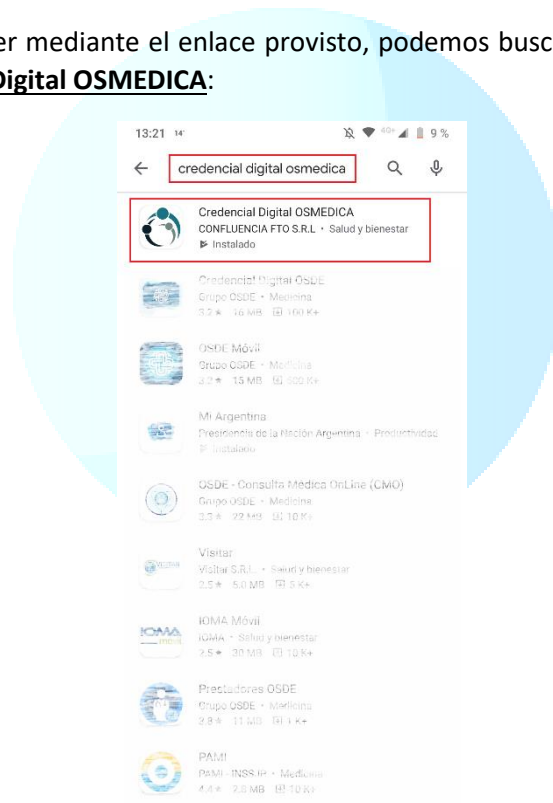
er mediante el enlace provisto, podemos busc
Digital OSMEDICA:

13:21 14 9 %

credencial digital osmedica

Credencial Digital OSMEDICA
CONFLUENCIA FTO S.R.L • Salud y bienestar
Instalado

Credencial Digital OSDE
Grupo OSDE • Medicina
3.2 ★ 16 MB 100 K+

OSDE Móvil
Grupo OSDE • Medicina
3.2 ★ 15 MB 500 K+

Mi Argentina
Presidencia de la Nación Argentina • Productividad
Instalado

OSDE - Consulta Medica OnLine (CMO)
Grupo OSDE • Medicina
3.3 ★ 22 MB 10 K+

Visitar
Visitar S.R.L. • Salud y bienestar
2.5 ★ 5.0 MB 5 K+

IOMA Móvil
IOMA • Salud y bienestar
2.5 ★ 30 MB 10 K+

Prestadores OSDE
Grupo OSDE • Medicina
2.8 ★ 11 MB 1 K+

PAMI
PAMI - INSSJP • Medicina
4.4 ★ 7.8 MB 10 K+